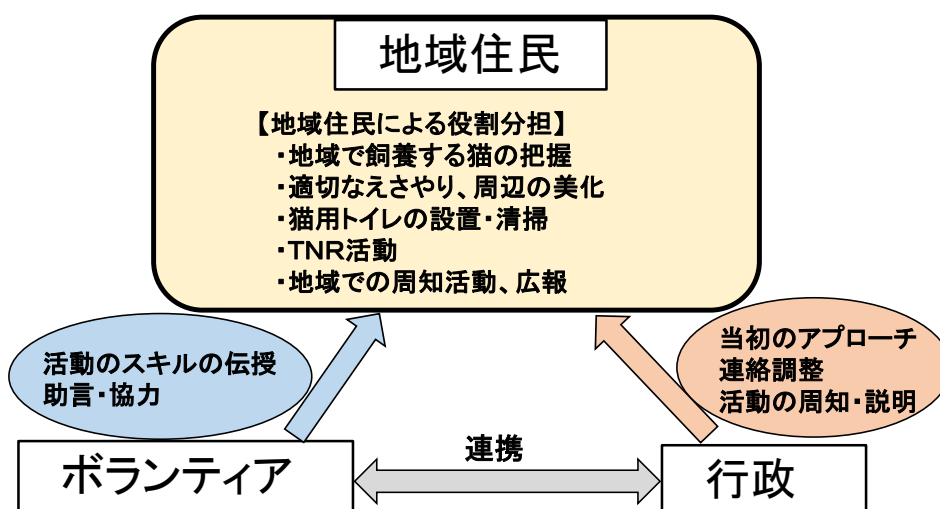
地域住民

【地域住民による役割分担】
・地域で飼養する猫の把握
・適切なえさやり、周辺の美化
・猫用トイレの設置・清掃
・TNR活動
・地域での周知活動、広報

活動のスキルの伝授
助言・協力

当初のアプローチ
連絡調整
活動の周知・説明

ボランティア

連携

行政